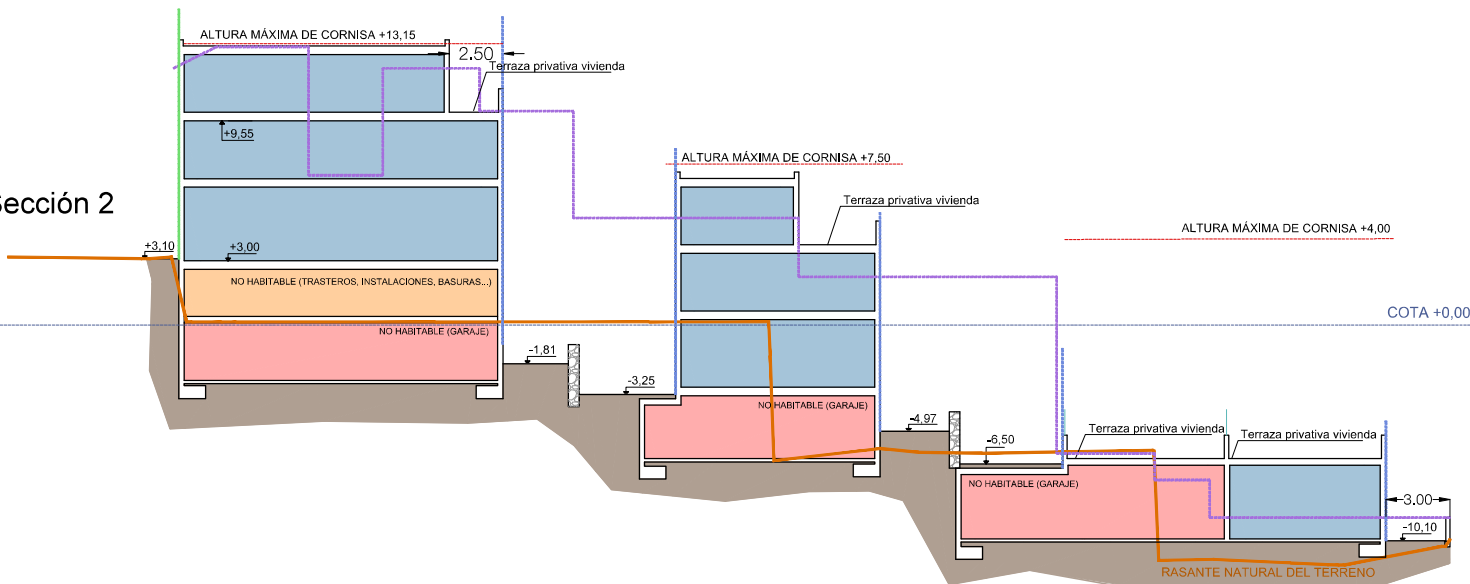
ALTURA MÁXIMA DE CORNISA +13,15

2.50

Terraza privativa vivienda

+9,55

Sección 2

+3,10

+3,00

NO HABITABLE (TRASTEROS, INSTALACIONES, BASURAS...)

NO HABITABLE (GARAJE)

ALTURA MÁXIMA DE CORNISA +7,50

Terraza privativa vivienda

ALTURA MÁXIMA DE CORNISA +4,00

COTA +0,00

-1,81

-3,25

NO HABITABLE (GARAJE)

-4,97

-6,50

Terraza privativa vivienda

Terraza privativa vivienda

NO HABITABLE (GARAJE)

3.00

-10,10

RASANTE NATURAL DEL TERRENO